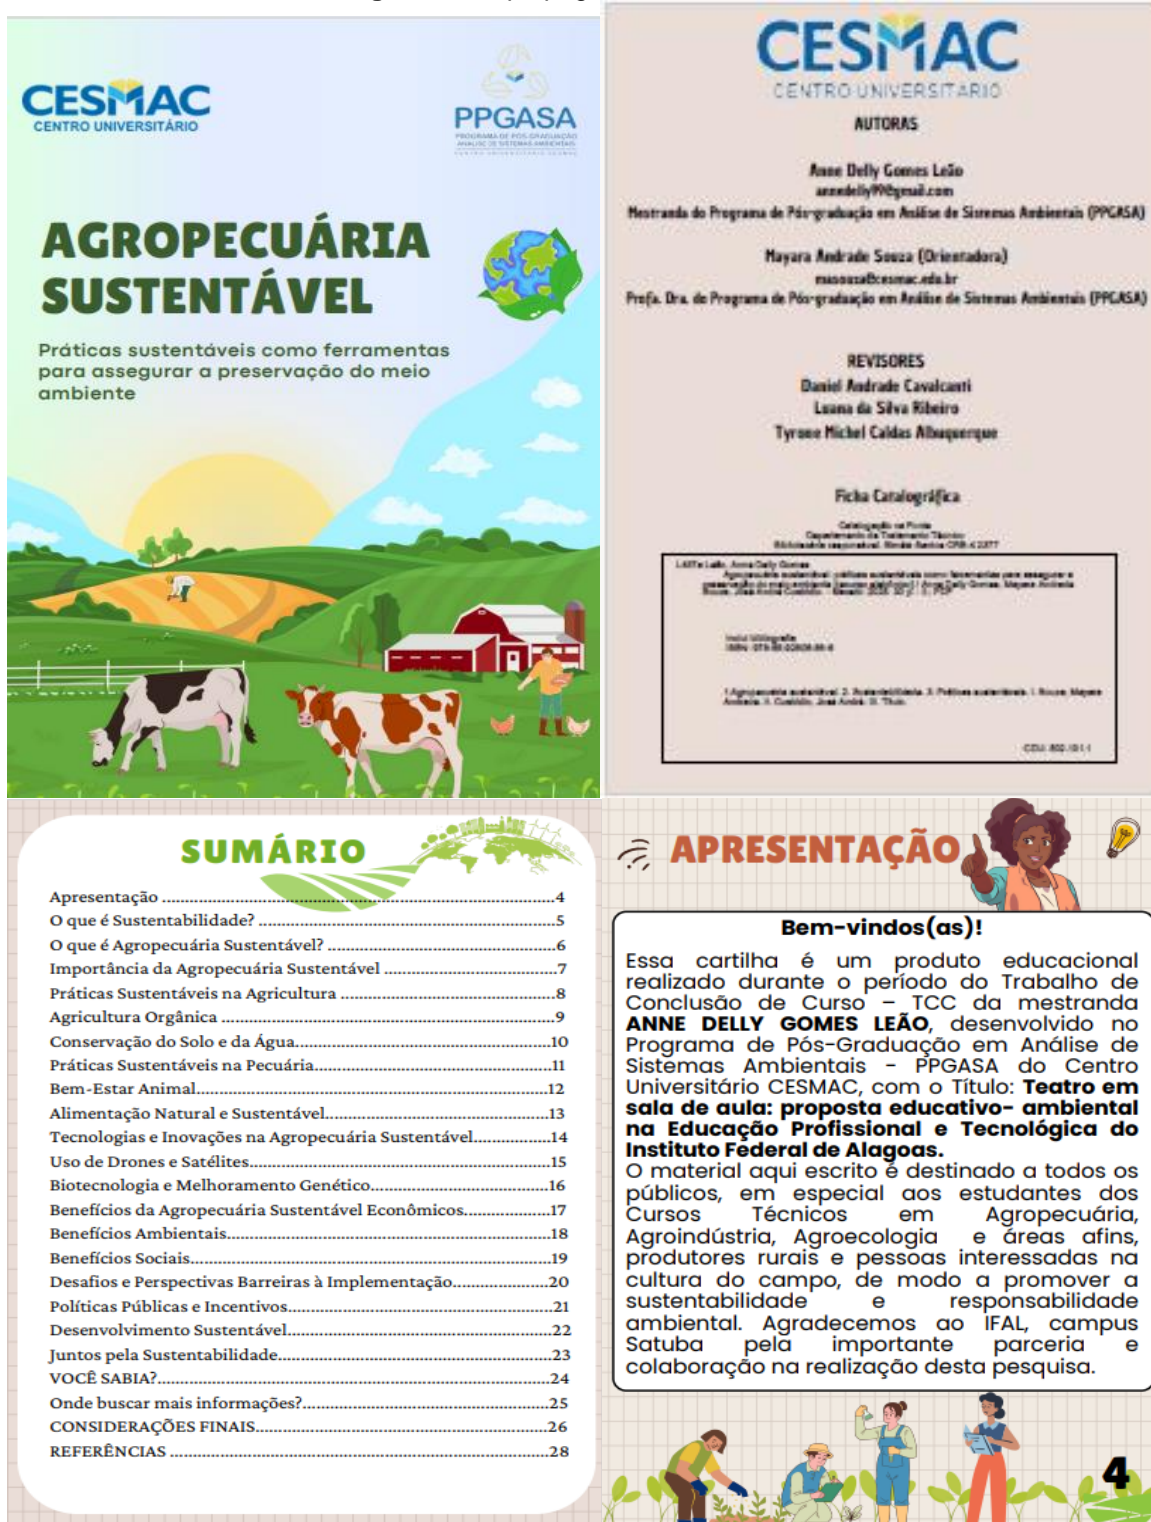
CESMAC
CENTRO UNIVERSITÁRIO

PPGASA

AGROPECUÁRIA SUSTENTÁVEL

Práticas sustentáveis como ferramentas para assegurar a preservação do meio ambiente

CESMAC
CENTRO UNIVERSITÁRIO

AUTORAS

Anne Delly Gomes Leão
annedelly99@gmail.com
Mestranda do Programa de Pós-graduação em Análise de Sistemas Ambientais (PPGASA)

Mayara Andrade Souza (Orientadora)
masouza@cesmac.edu.br
Profa. Dra. do Programa de Pós-graduação em Análise de Sistemas Ambientais (PPGASA)

REVISORES
Daniel Andrade Cavalcanti
Luana da Silva Ribeiro
Tyrone Michel Caldas Albuquerque

Ficha Catalográfica

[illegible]

SUMÁRIO

Apresentação ....4
O que é Sustentabilidade? ....5
O que é Agropecuária Sustentável? ....6
Importância da Agropecuária Sustentável ....7
Práticas Sustentáveis na Agricultura ....8
Agricultura Orgânica ....9
Conservação do Solo e da Água....10
Práticas Sustentáveis na Pecuária....11
Bem-Estar Animal....12
Alimentação Natural e Sustentável....13
Tecnologias e Inovações na Agropecuária Sustentável....14
Uso de Drones e Satélites....15
Biotecnologia e Melhoramento Genético....16
Benefícios da Agropecuária Sustentável Econômicos....17
Benefícios Ambientais....18
Benefícios Sociais....19
Desafios e Perspectivas Barreiras à Implementação....20
Políticas Públicas e Incentivos....21
Desenvolvimento Sustentável....22
Juntos pela Sustentabilidade....23
VOCÊ SABIA?....24
Onde buscar mais informações?....25
CONSIDERAÇÕES FINAIS....26
REFERÊNCIAS ....28

APRESENTAÇÃO

Bem-vindos(as)!

Essa cartilha é um produto educacional realizado durante o período do Trabalho de Conclusão de Curso – TCC da mestranda **ANNE DELLY GOMES LEÃO**, desenvolvido no Programa de Pós-Graduação em Análise de Sistemas Ambientais - PPGASA do Centro Universitário CESMAC, com o Título: **Teatro em sala de aula: proposta educativo- ambiental na Educação Profissional e Tecnológica do Instituto Federal de Alagoas.**
O material aqui escrito é destinado a todos os públicos, em especial aos estudantes dos Cursos Técnicos em Agropecuária, Agroindústria, Agroecologia e áreas afins, produtores rurais e pessoas interessadas na cultura do campo, de modo a promover a sustentabilidade e responsabilidade ambiental. Agradecemos ao IFAL, campus Satuba pela importante parceria e colaboração na realização desta pesquisa.

4